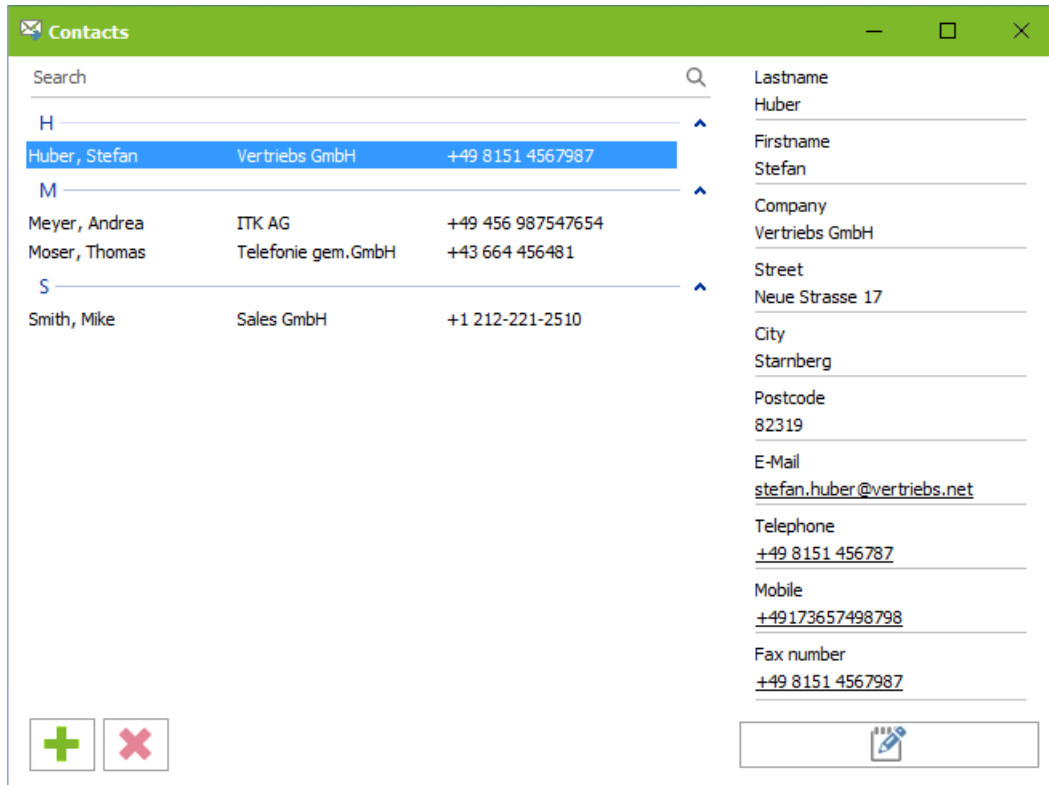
Contacts

Search

H

| | | |
|---|---|---|
| Huber, Stefan | Vertriebs GmbH | +49 8151 4567987 |

M

| | | |
|---|---|---|
| Meyer, Andrea | ITK AG | +49 456 987547654 |
| Moser, Thomas | Telefonie gem.GmbH | +43 664 456481 |

S

| | | |
|---|---|---|
| Smith, Mike | Sales GmbH | +1 212-221-2510 |

Lastname
Huber

Firstname
Stefan

Company
Vertriebs GmbH

Street
Neue Strasse 17

City
Starnberg

Postcode
82319

E-Mail
stefan.huber@vertriebs.net

Telephone
+49 8151 456787

Mobile
+49173657498798

Fax number
+49 8151 4567987